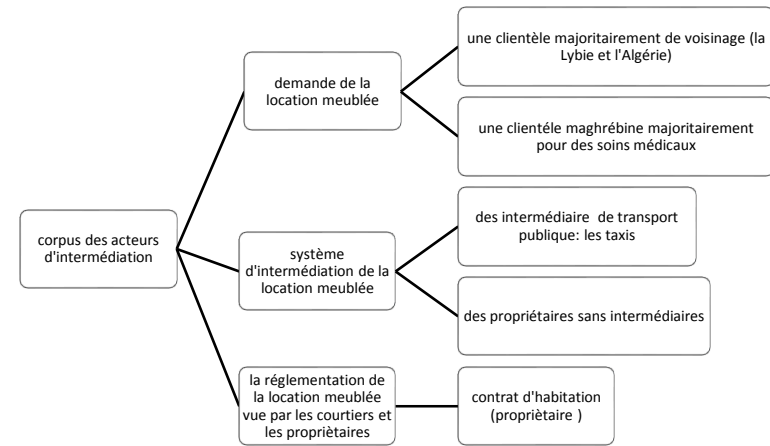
corpus des acteurs d'intermédiation

demande de la location meublée

une clientèle majoritairement de voisinage (la Lybie et l'Algérie)

une clientéle maghrébine majoritairement pour des soins médicaux

système d'intermédiation de la location meublée

des intermédiaire de transport publique: les taxis

des propriétaires sans intermédiaires

la réglementation de la location meublée vue par les courtiers et les propriétaires

contrat d'habitation (propriètaire )